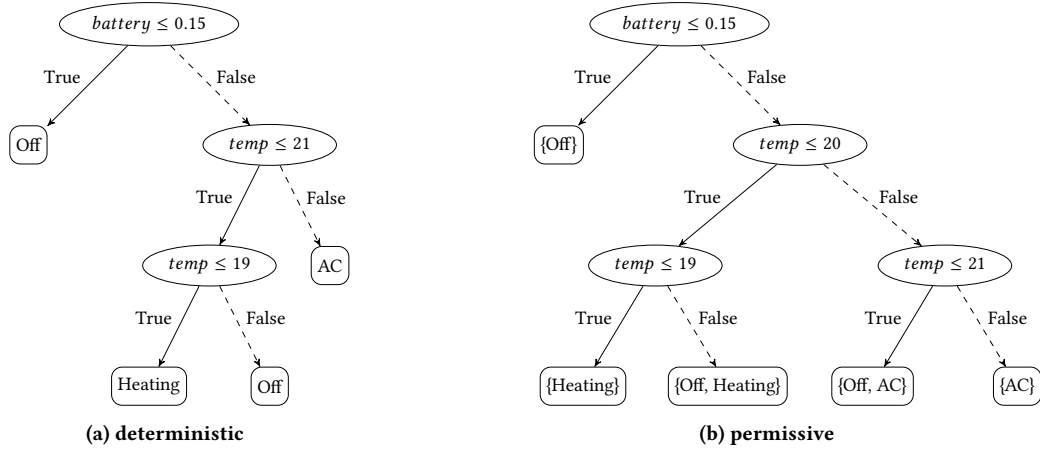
$battery \leq 0.15$

True

False

Off

$temp \leq 21$

True

False

$temp \leq 19$

AC

True

False

Heating

Off

(a) deterministic

$battery \leq 0.15$

True

False

{Off}

$temp \leq 20$

True

False

$temp \leq 19$

$temp \leq 21$

True

False

True

False

{Heating}

{Off, Heating}

{Off, AC}

{AC}

(b) permissive